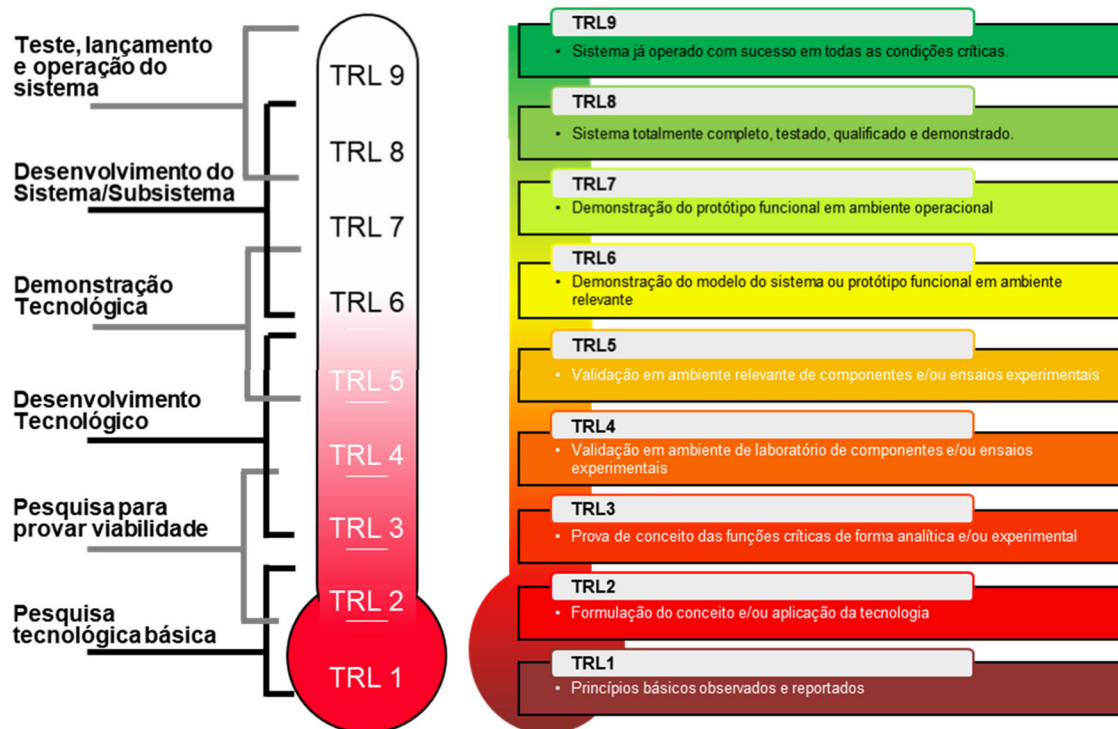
Teste, lançamento e operação do sistema

Desenvolvimento do Sistema/Subsistema

Demonstração Tecnológica

Desenvolvimento Tecnológico

Pesquisa para provar viabilidade

Pesquisa tecnológica básica

TRL 9
TRL 8
TRL 7
TRL 6
TRL 5
TRL 4
TRL 3
TRL 2
TRL 1

TRL9
• Sistema já operado com sucesso em todas as condições críticas.

TRL8
• Sistema totalmente completo, testado, qualificado e demonstrado.

TRL7
• Demonstração do protótipo funcional em ambiente operacional

TRL6
• Demonstração do modelo do sistema ou protótipo funcional em ambiente relevante

TRL5
• Validação em ambiente relevante de componentes e/ou ensaios experimentais

TRL4
• Validação em ambiente de laboratório de componentes e/ou ensaios experimentais

TRL3
• Prova de conceito das funções críticas de forma analítica e/ou experimental

TRL2
• Formulação do conceito e/ou aplicação da tecnologia

TRL1
• Princípios básicos observados e reportados